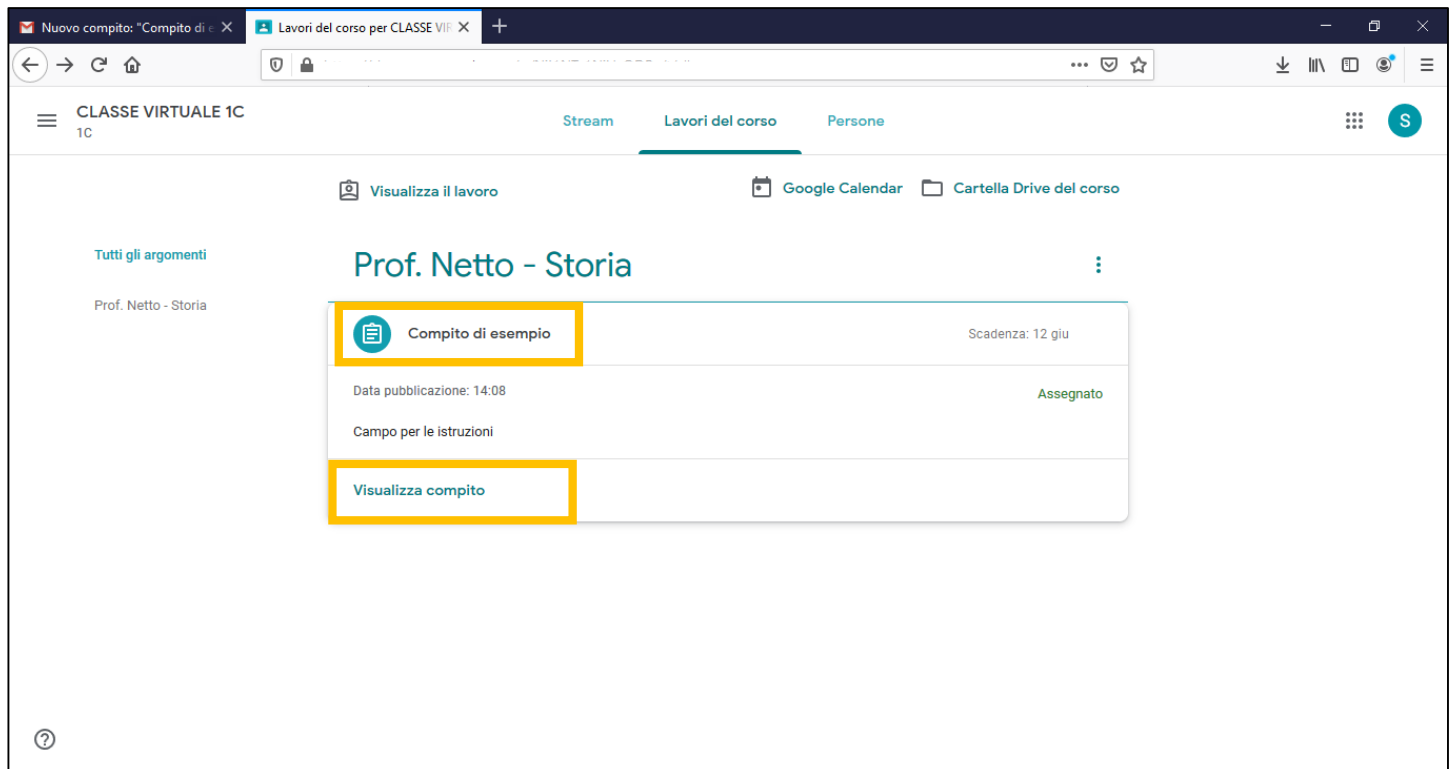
Nuovo compito: "Compito di e

Lavori del corso per CLASSE VIR

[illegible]

CLASSE VIRTUALE 1C
1C

Stream

Lavori del corso

Persone

S

Visualizza il lavoro

Google Calendar

Cartella Drive del corso

Tutti gli argomenti

Prof. Netto - Storia

Prof. Netto - Storia

Compito di esempio

Scadenza: 12 giu

Data pubblicazione: 14:08

Assegnato

Campo per le istruzioni

Visualizza compito